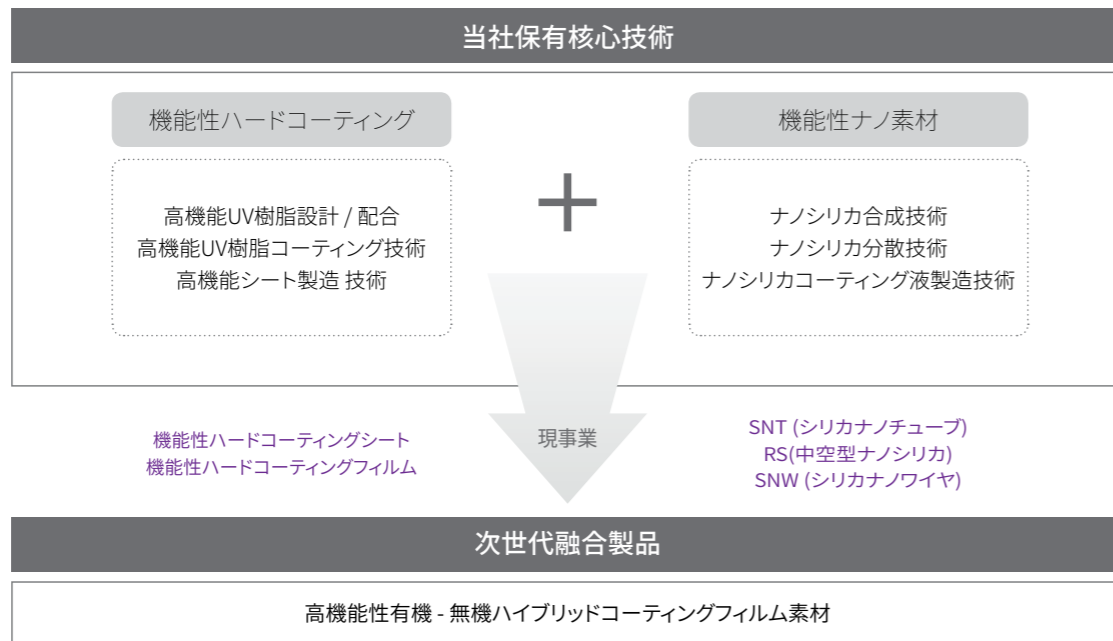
当社保有核心技術

機能性ハードコーティング

高機能UV樹脂設計 / 配合
高機能UV樹脂コーティング技術
高機能シート製造 技術

機能性ナノ素材

ナノシリカ合成技術
ナノシリカ分散技術
ナノシリカコーティング液製造技術

機能性ハードコーティングシート
機能性ハードコーティングフィルム

現事業

SNT (シリカナノチューブ)
RS(中空型ナノシリカ)
SNW (シリカナノワイヤ)

次世代融合製品

高機能性有機 - 無機ハイブリッドコーティングフィルム素材